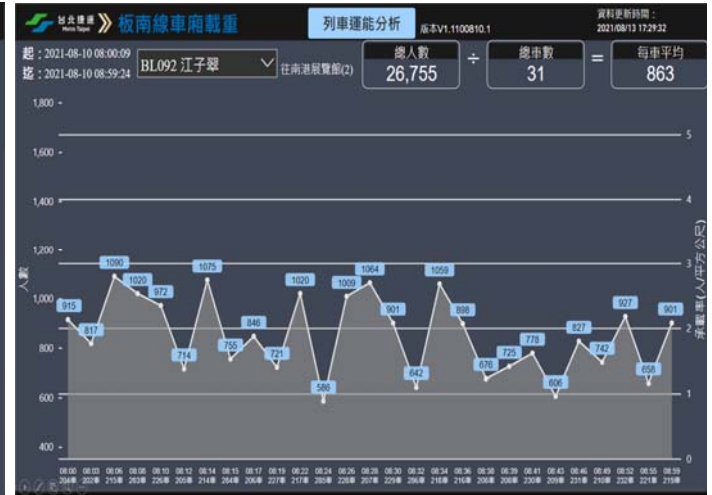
台北捷運 Metro Taipei 板南線車廂載重

列車運能分析

版本V1.1100810.1

資料更新時間：
2021/08/13 17:29:32

起：2021-08-10 08:00:09
迄：2021-08-10 08:59:24

BL092 江子翠

往南港展覽館(2)

總人數
26,755

÷

總車數
31

=

每車平均
863

1,800
1,600
1,400
1,200
1,000
800
600
400

人數

5
4
3
2
1
0

承載率(人/平方公尺)

915
817
1090
1020
972
714
1075
755
846
721
1020
586
1009
1064
901
642
1059
898
676
725
778
606
827
742
927
658
901

08:00 204車
08:03 202車
08:06 215車
08:08 203車
08:10 226車
08:12 205車
08:14 214車
08:15 264車
08:17 206車
08:19 227車
08:22 217車
08:24 265車
08:26 228車
08:28 207車
08:30 229車
08:32 266車
08:34 218車
08:36 216車
08:38 208車
08:39 209車
08:41 230車
08:43 209車
08:46 231車
08:49 210車
08:52 232車
08:55 221車
08:59 219車